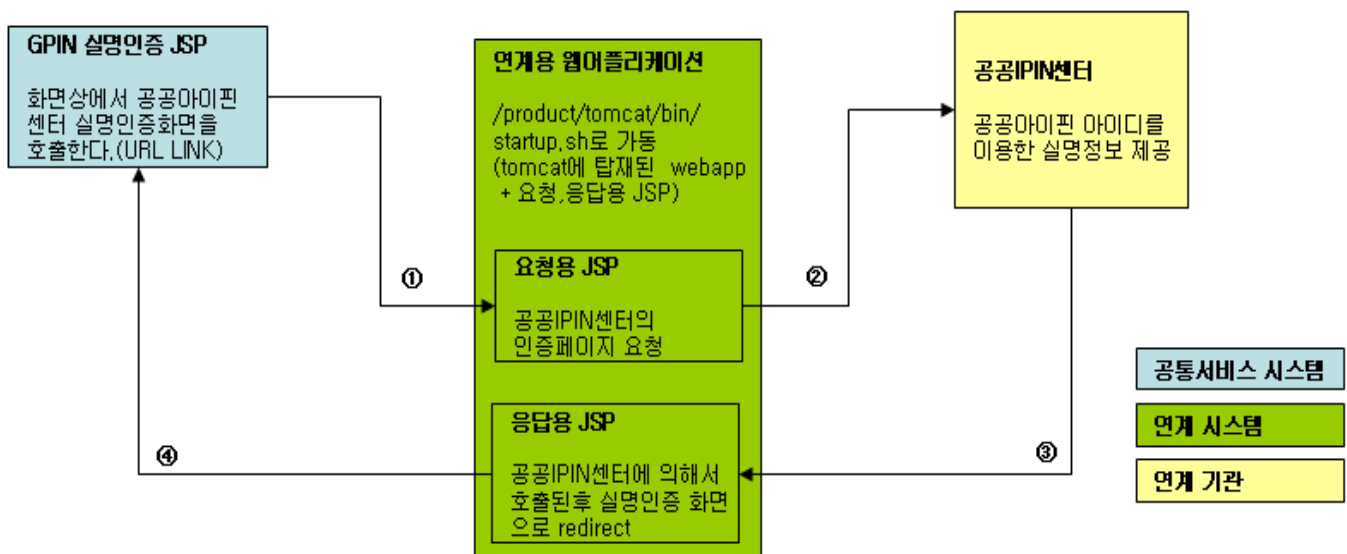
GPIN 실명인증 JSP

화면상에서 공공아이핀 센터 실명인증화면을 호출한다.(URL LINK)

연계용 웹어플리케이션

/product/tomcat/bin/startup,sh로 가동
(tomcat에 탑재된 webapp + 요청,응답용 JSP)

요청용 JSP

공공IPIN센터의 인증페이지 요청

응답용 JSP

공공IPIN센터에 의해서 호출된후 실명인증 화면으로 redirect

공공IPIN센터

공공아이핀 아이디를 이용한 실명정보 제공

①

②

③

④

공통서비스 시스템

연계 시스템

연계 기관